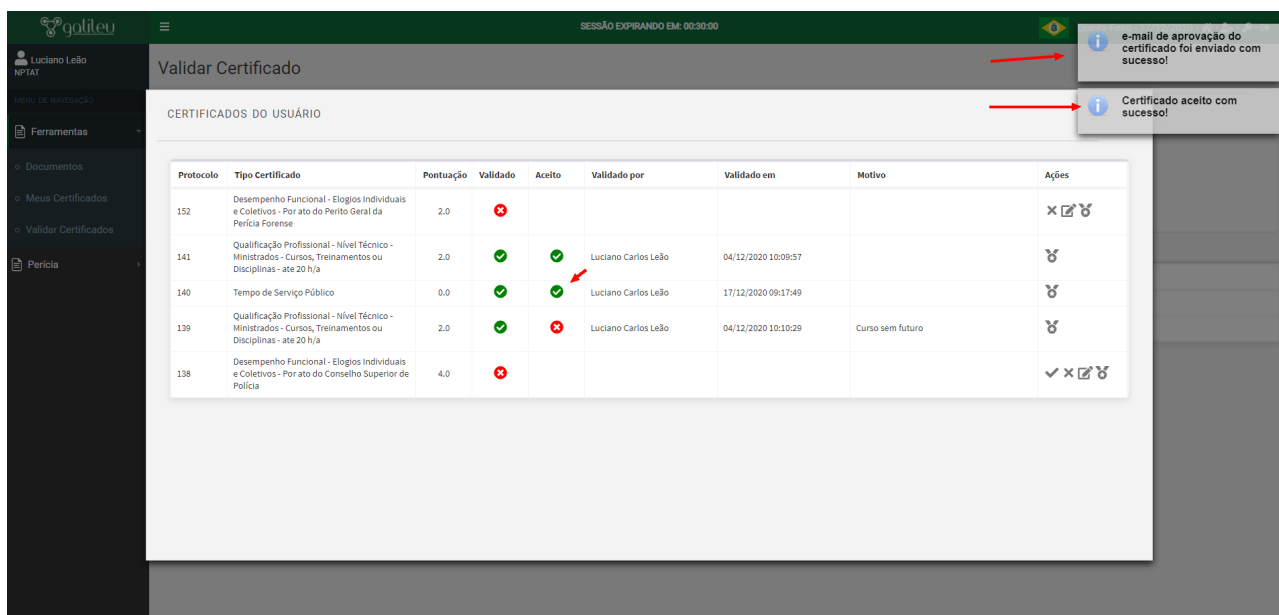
galileu

SESSÃO EXPIRANDO EM: 00:30:00

e-mail de aprovação do certificado foi enviado com sucesso!

Certificado aceito com sucesso!

Luciano Leão
NPTAT

MENU DE NAVEGAÇÃO

Ferramentas

Documentos

Meus Certificados

Validar Certificados

Perícia

Validar Certificado

CERTIFICADOS DO USUÁRIO

| Protocolo | Tipo Certificado | Pontuação | Validado | Aceito | Validado por | Validado em | Motivo | Ações |
|---|---|---|---|---|---|---|---|---|
| 152 | Desempenho Funcional - Elogios Individuais e Coletivos - Por ato do Perito Geral da Perícia Forense | 2.0 | | | | | | |
| 141 | Qualificação Profissional - Nível Técnico - Ministrados - Cursos, Treinamentos ou Disciplinas - ate 20 h/a | 2.0 | | | Luciano Carlos Leão | 04/12/2020 10:09:57 | | |
| 140 | Tempo de Serviço Público | 0.0 | | | Luciano Carlos Leão | 17/12/2020 09:17:49 | | |
| 139 | Qualificação Profissional - Nível Técnico - Ministrados - Cursos, Treinamentos ou Disciplinas - ate 20 h/a | 2.0 | | | Luciano Carlos Leão | 04/12/2020 10:10:29 | Curso sem futuro | |
| 138 | Desempenho Funcional - Elogios Individuais e Coletivos - Por ato do Conselho Superior de Polícia | 4.0 | | | | | | |